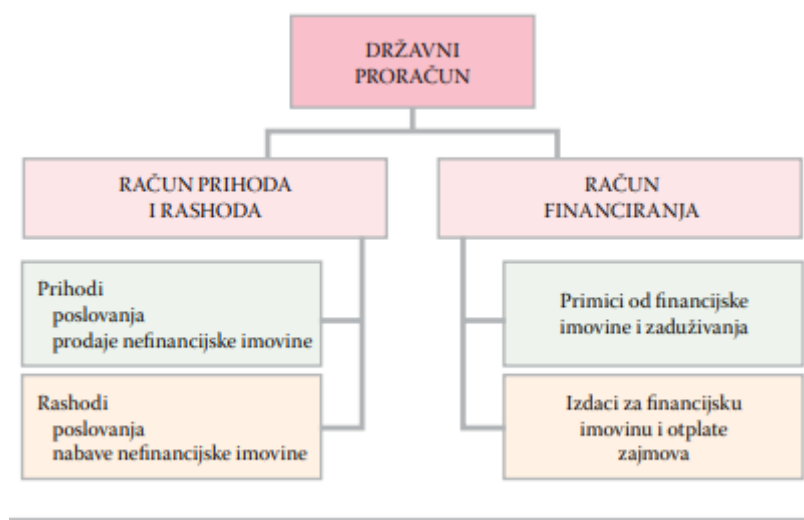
DRŽAVNI PRORAČUN

RAČUN PRIHODA I RASHODA

RAČUN FINANCIRANJA

Prihodi
poslovanja
prodaje nefinancijske imovine

Rashodi
poslovanja
nabave nefinancijske imovine

Primici od financijske imovine i zaduživanja

Izdaci za financijsku imovinu i otplate zajmova